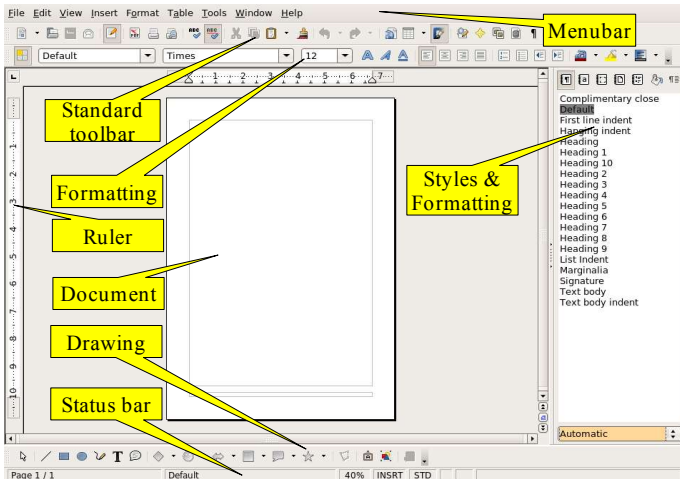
File Edit View Insert Format Table Tools Window Help

Menubar

Default Times 12

Standard toolbar

Formatting

Ruler

Document

Drawing

Status bar

Styles & Formatting

Complimentary close
Default
First line indent
Hanging indent
Heading
Heading 1
Heading 10
Heading 2
Heading 3
Heading 4
Heading 5
Heading 6
Heading 7
Heading 8
Heading 9
List Indent
Marginalia
Signature
Text body
Text body indent

Automatic

Page 1 / 1 Default 40% INSRT STD